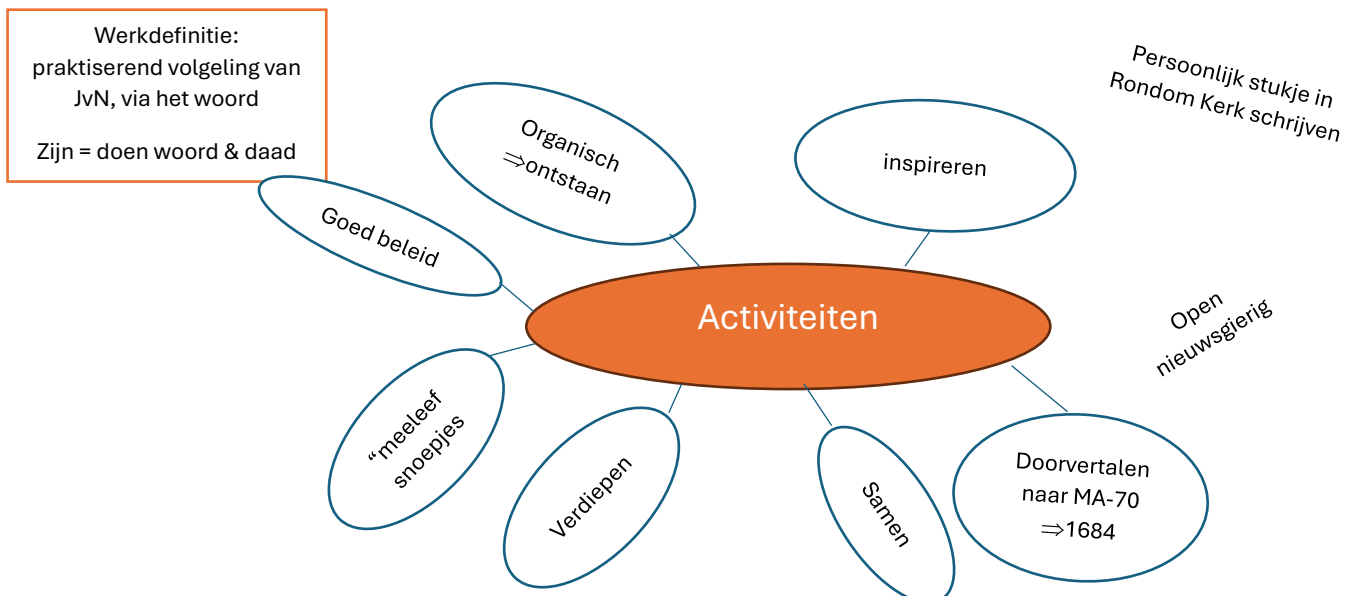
Werkdefinitie:
praktiserend volgeling van JvN, via het woord

Zijn = doen woord & daad

Organisch ⇒ontstaan

inspireren

Persoonlijk stukje in Rondom Kerk schrijven

Goed beleid

Activiteiten

Open nieuwsgierig

“meeleef snoepjes

Verdiepen

Samen

Doorvertalen naar MA-70 ⇒1684